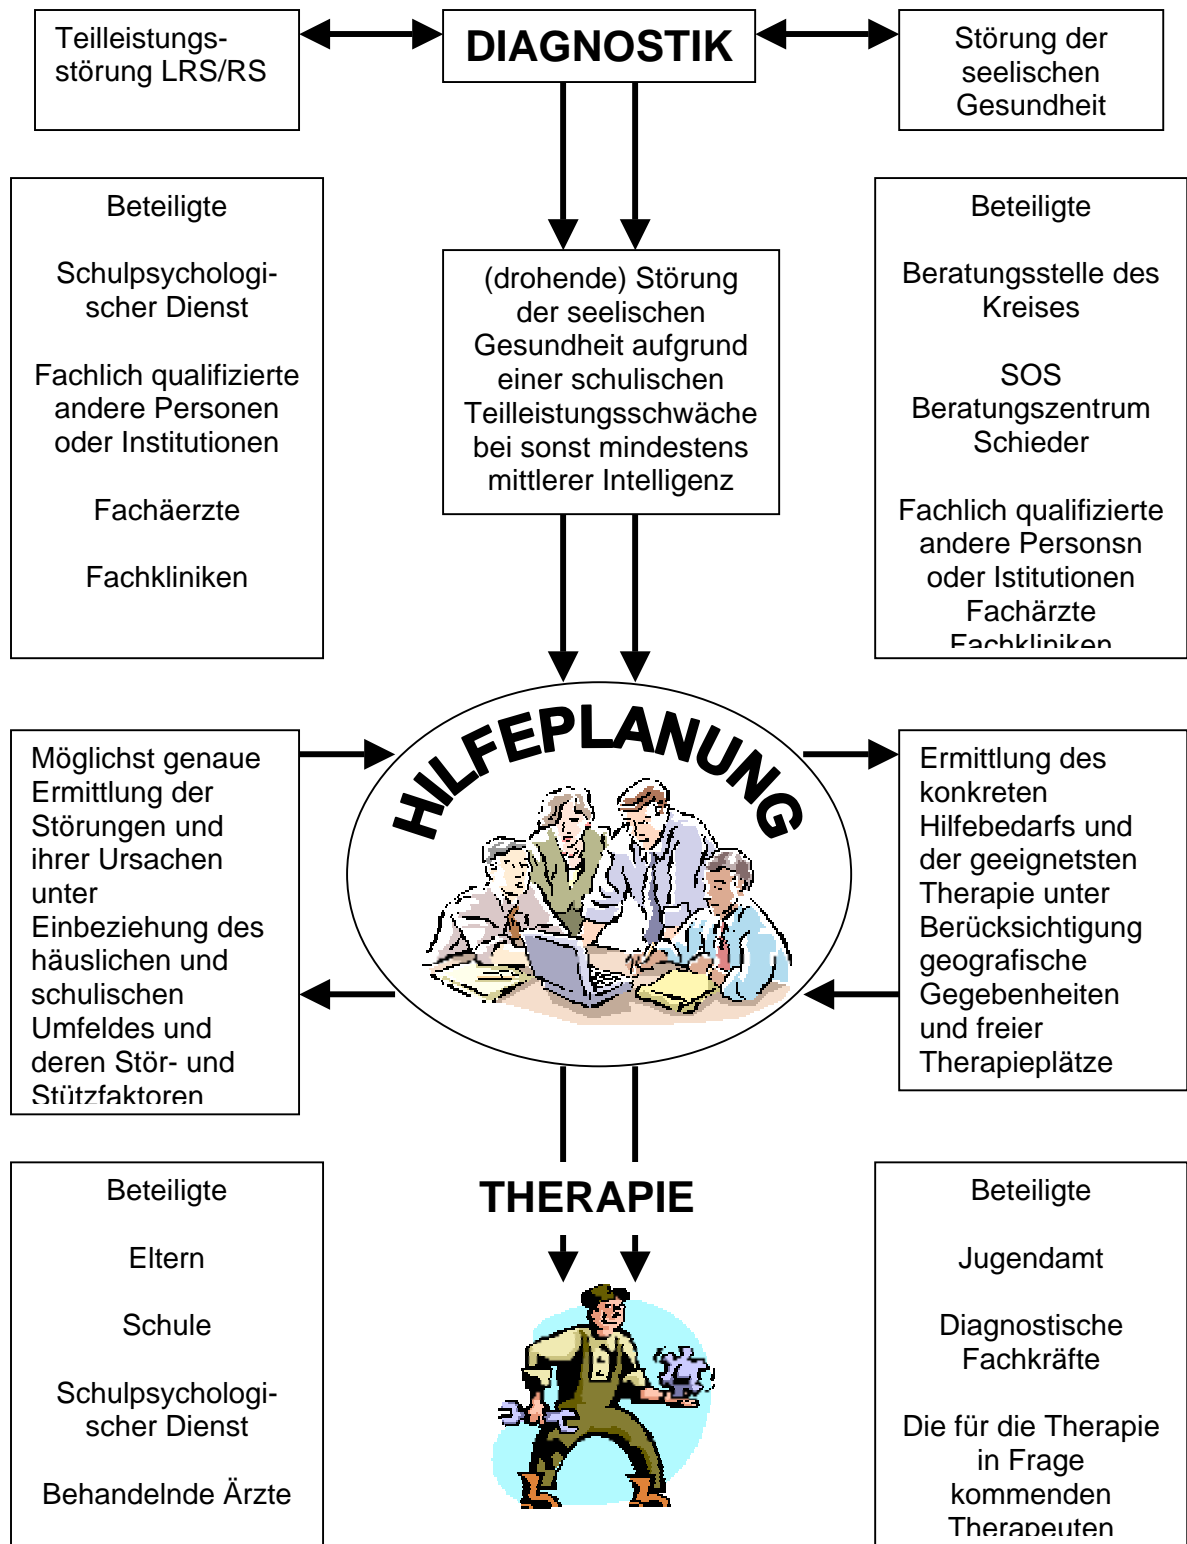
Teilleistungsstörung LRS/RS

DIAGNOSTIK

Störung der seelischen Gesundheit

Beteiligte

Schulpsychologischer Dienst

Fachlich qualifizierte andere Personen oder Institutionen

Fachäerzte

Fachkliniken

(drohende) Störung der seelischen Gesundheit aufgrund einer schulischen Teilleistungsschwäche bei sonst mindestens mittlerer Intelligenz

Beteiligte

Beratungsstelle des Kreises

SOS Beratungszentrum Schieder

Fachlich qualifizierte andere Personsn oder Istitutionen
Fachärzte
Fachkliniken

Möglichst genaue Ermittlung der Störungen und ihrer Ursachen unter Einbeziehung des häuslichen und schulischen Umfeldes und deren Stör- und Stützfaktoren

HILFEPLANUNG

Ermittlung des konkreten Hilfebedarfs und der geeignetsten Therapie unter Berücksichtigung geografische Gegebenheiten und freier Therapieplätze

Beteiligte

Eltern

Schule

Schulpsychologischer Dienst

Behandelnde Ärzte

THERAPIE

Beteiligte

Jugendamt

Diagnostische Fachkräfte

Die für die Therapie in Frage kommenden Therapeuten